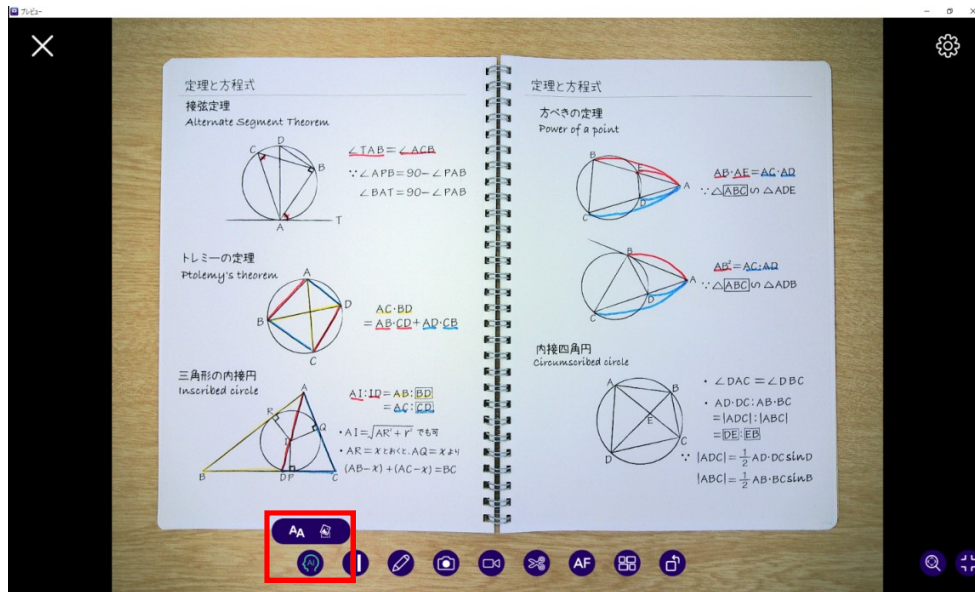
プレビュー

定理と方程式

接弦定理
Alternate Segment Theorem

$\angle TAB = \angle ACB$
$\because \angle APB = 90 - \angle PAB$
$\angle BAT = 90 - \angle PAB$

C D B A T

トレミーの定理
Ptolemy's theorem

$AC \cdot BD$
$= AB \cdot CD + AD \cdot CB$

A B C D

三角形の内接円
Inscribed circle

$AI : ID = AB : BD$
$= AC : CD$
・$AI = \sqrt{AR^2 + r^2}$ でも可
・$AR = x$ とおくと、$AQ = x$ より
$(AB - x) + (AC - x) = BC$

A R Q I B D P C

定理と方程式

方べきの定理
Power of a point

$AB \cdot AE = AC \cdot AD$
$\because \triangle ABC \backsim \triangle ADE$

B C D E A

$AB^2 = AC \cdot AD$
$\because \triangle ABC \backsim \triangle ADB$

B A D C

内接四角円
Circumscribed circle

・$\angle DAC = \angle DBC$
・$AD \cdot DC : AB \cdot BC$
$= |ADC| : |ABC|$
$= DE : EB$
$\because |ADC| = \frac{1}{2} AD \cdot DC \sin D$
$|ABC| = \frac{1}{2} AB \cdot BC \sin B$

A B C D E

AA

AF